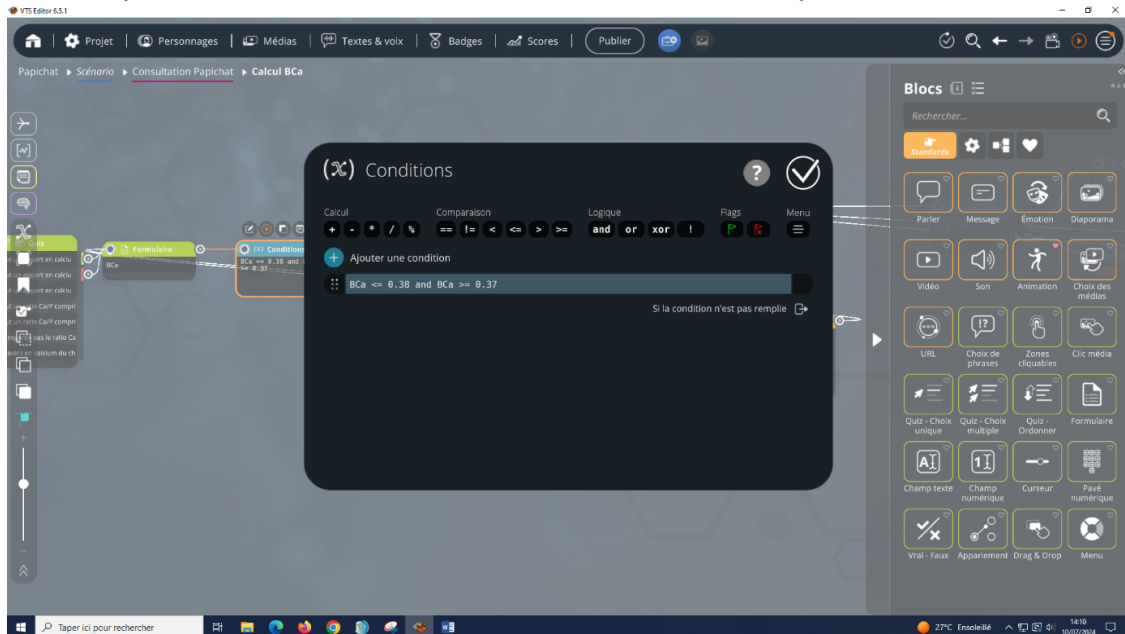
VTS Editor 6.5.1

Projet | Personnages | Médias | Textes & voix | Badges | Scores | Publier

Papichat ▸ Scénario ▸ Consultation Papichat ▸ Calcul BCa

Quiz
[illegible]port en calciu
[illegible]port en calciu
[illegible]port en calciu
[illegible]tio Ca/P compri
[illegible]n ratio Ca/P compri
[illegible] pas le ratio Ca
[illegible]es en calcium du ch

Formulaire
BCa

Conditions
BCa <= 0.38 and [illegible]
>= 0.37

(x) Conditions

Calcul
+ - * / %

Comparaison
== != < <= > >=

Logique
and or xor !

Flags

Menu

Ajouter une condition

BCa <= 0.38 and BCa >= 0.37

Si la condition n'est pas remplie

Blocs

Rechercher...

Standards

Parler
Message
Émotion
Diaporama
Vidéo
Son
Animation
Choix des médias
URL
Choix de phrases
Zones cliquables
Clic média
Quiz - Choix unique
Quiz - Choix multiple
Quiz - Ordonner
Formulaire
Champ texte
Champ numérique
Curseur
Pavé numérique
Vrai - Faux
Appariement
Drag & Drop
Menu

Taper ici pour rechercher
27°C Ensoleillé
14:10
10/07/2024